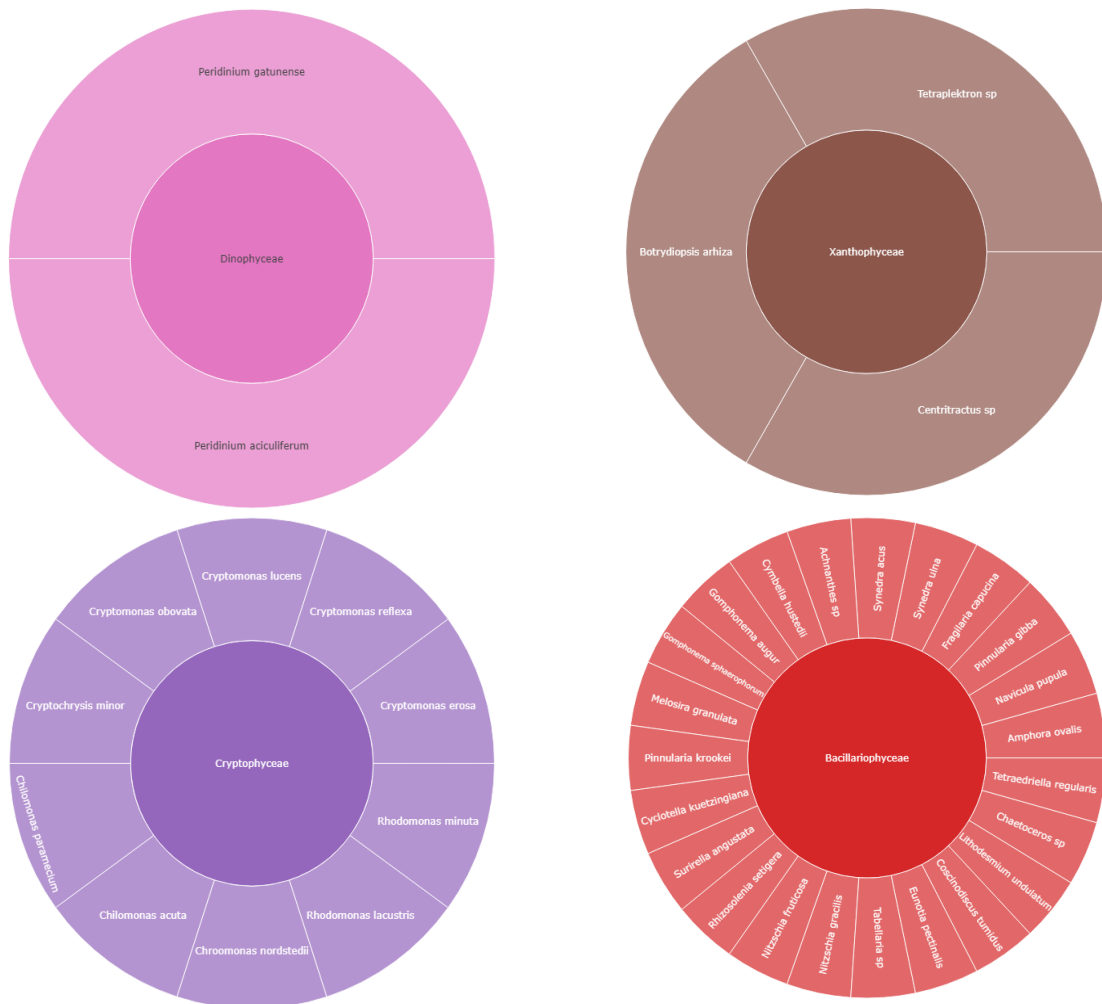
Peridinium gatunense

Dinophyceae

Peridinium aciculiferum

Tetraplektron sp

Botrydiopsis arhiza

Xanthophyceae

Centritractus sp

Cryptomonas lucens

Cryptomonas obovata

Cryptomonas reflexa

Cryptochrysis minor

Cryptomonas erosa

Cryptophyceae

Chilomonas paramecium

Rhodomonas minuta

Chilomonas acuta

Rhodomonas lacustris

Chroomonas nordstedii

Achnanthes sp

Synedra acus

Cymbella hustedii

Synedra ulna

Gomphonema augur

Fragilaria capucina

Gomphonema sphaerophorum

Pinnularia gibba

Navicula pupula

Melosira granulata

Amphora ovalis

Pinnularia krookei

Bacillariophyceae

Tetraedriella regularis

Cyclotella kuetzingiana

Chaetoceros sp

Surirella angustata

Lithodesmium undulatum

Rhizosolenia setigera

Coscinodiscus tumidus

Nitzschia fruticosa

Eunotia pectinalis

Nitzschia gracilis

Tabellaria sp